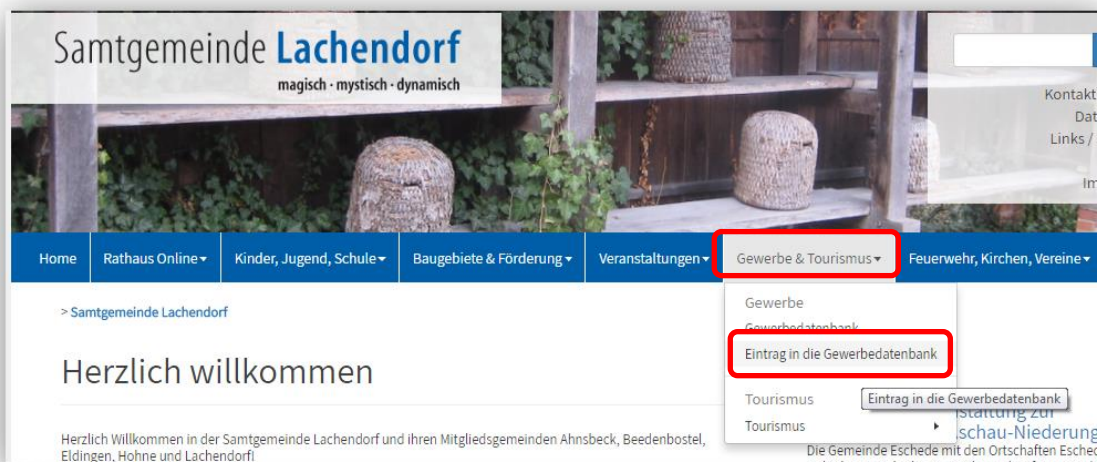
Samtgemeinde Lachendorf
magisch · mystisch · dynamisch

Kontakt
Dat
Links /
Im

Home | Rathaus Online | Kinder, Jugend, Schule | Baugebiete & Förderung | Veranstaltungen | Gewerbe & Tourismus | Feuerwehr, Kirchen, Vereine

> Samtgemeinde Lachendorf

Gewerbe
Gewerbedatenbank
Eintrag in die Gewerbedatenbank
Tourismus
Tourismus

Eintrag in die Gewerbedatenbank

Herzlich willkommen

Herzlich Willkommen in der Samtgemeinde Lachendorf und ihren Mitgliedsgemeinden Ahnsbeck, Beedenbostel, Eldingen, Hohne und Lachendorf!

staltung zur
schau-Niederung
Die Gemeinde Eschede mit den Ortschaften Esched